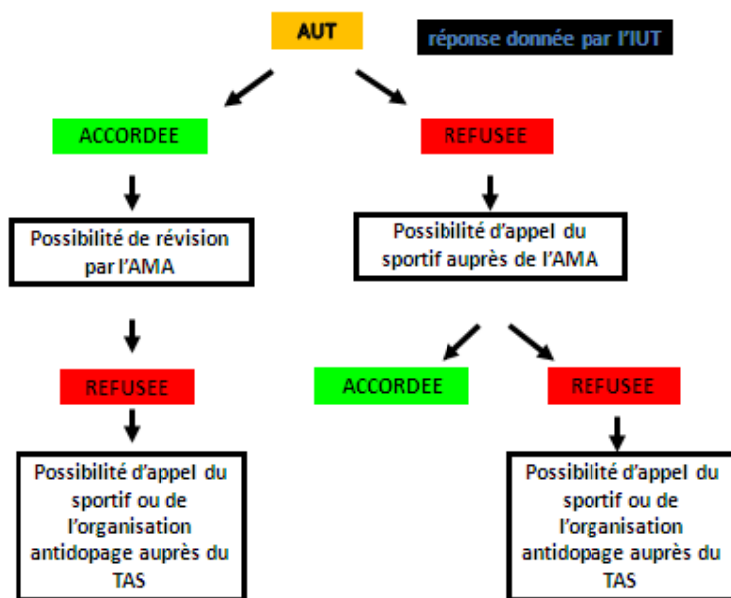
AUT

réponse donnée par l'IUT

ACCORDEE

REFUSEE

Possibilité de révision par l'AMA

Possibilité d'appel du sportif auprès de l'AMA

REFUSEE

ACCORDEE

REFUSEE

Possibilité d'appel du sportif ou de l'organisation antidopage auprès du TAS

Possibilité d'appel du sportif ou de l'organisation antidopage auprès du TAS